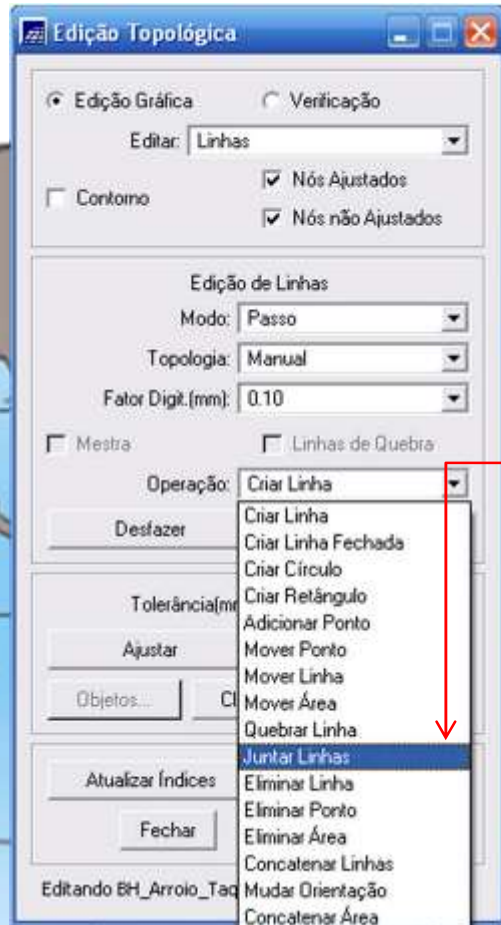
Edição Topológica

Edição Gráfica
Verificação
Editar: Linhas
Contorno
Nós Ajustados
Nós não Ajustados

Edição de Linhas
Modo: Passo
Topologia: Manual
Fator Digit.(mm): 0.10
Mestra
Linhas de Quebra
Operação: Criar Linha
Desfazer

Criar Linha
Criar Linha Fechada
Criar Círculo
Criar Retângulo
Adicionar Ponto
Mover Ponto
Mover Linha
Mover Área
Quebrar Linha
Juntar Linhas
Eliminar Linha
Eliminar Ponto
Eliminar Área
Concatenar Linhas
Mudar Orientação
Concatenar Área

Tolerância(m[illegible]
Ajustar
Objetos...
Cl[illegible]

Atualizar Índices
Fechar

Editando BH_Arroio_Taq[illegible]